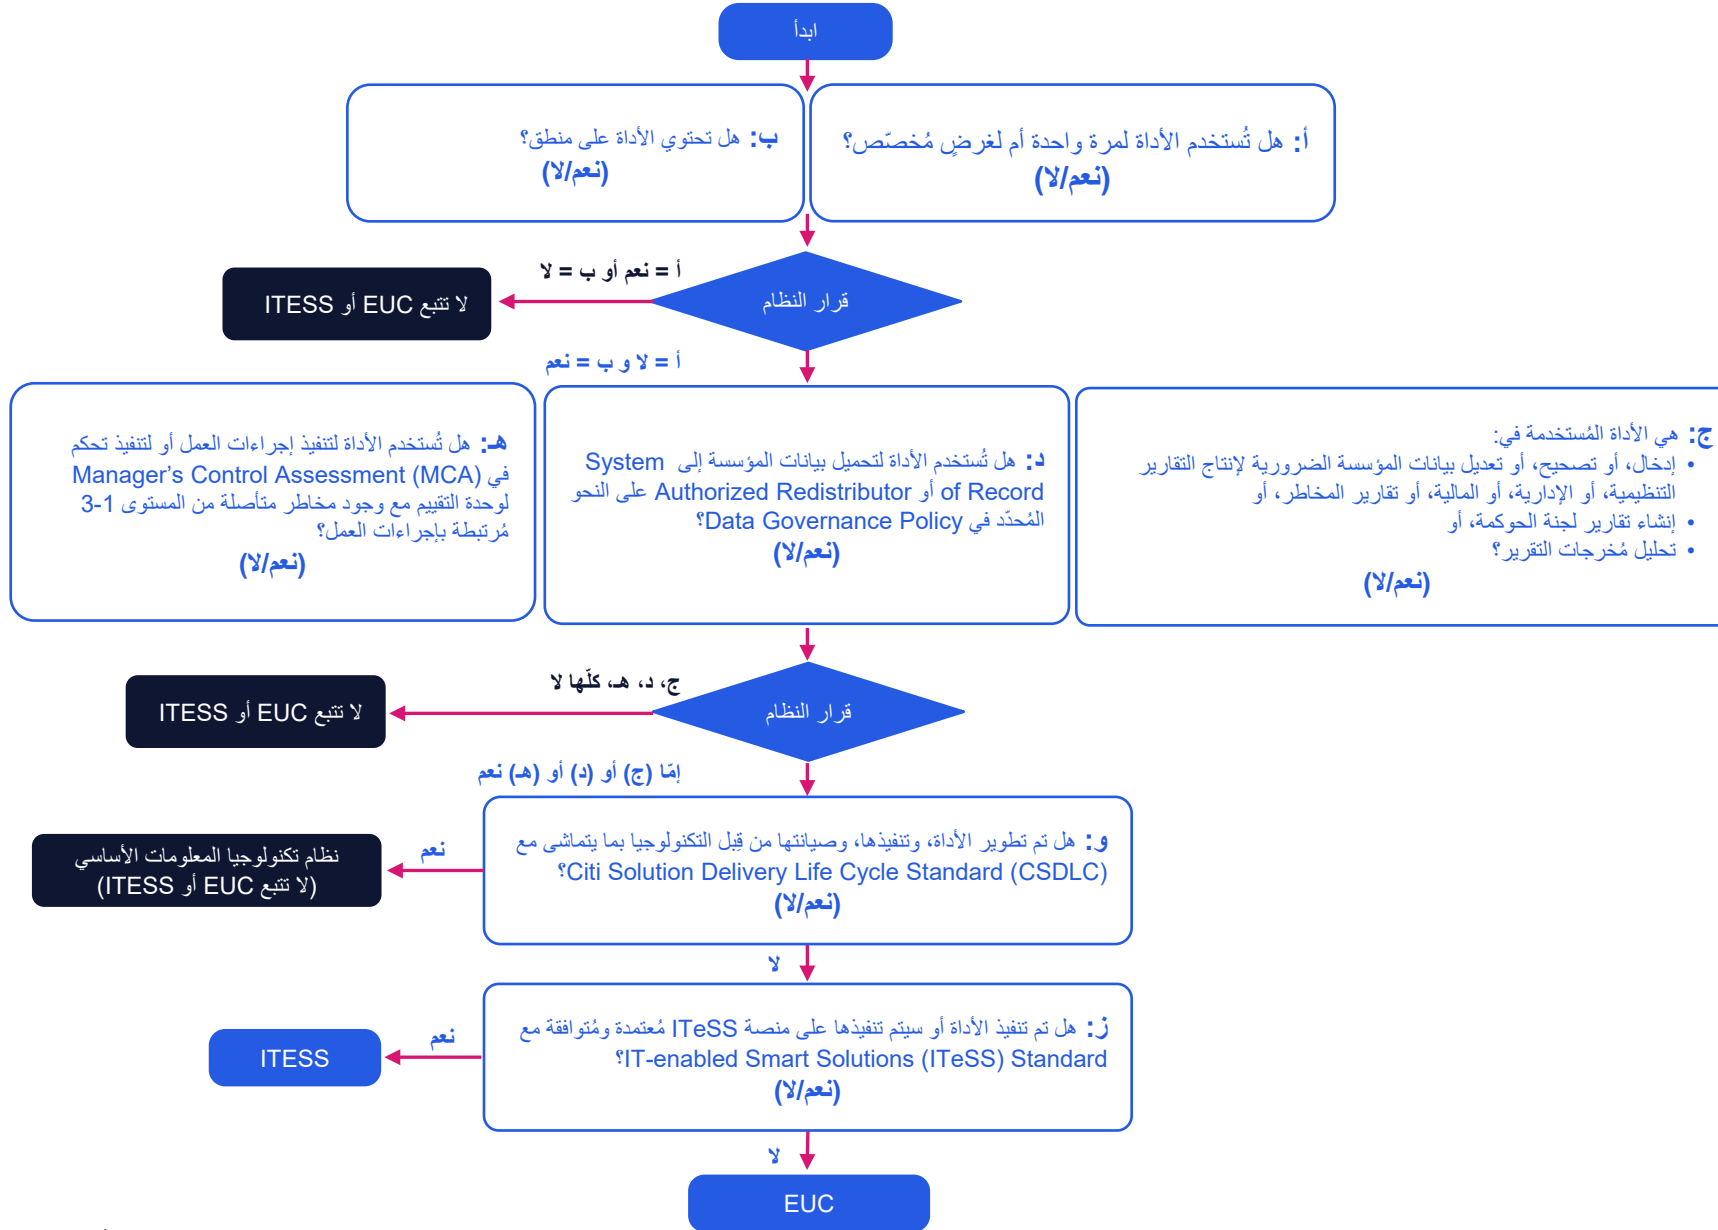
ابدأ

أ: هل تُستخدم الأداة لمرة واحدة أم لغرضٍ مُخصّص؟
(نعم/لا)

ب: هل تحتوي الأداة على منطق؟
(نعم/لا)

أ = نعم أو ب = لا

قرار النظام

لا تتبع EUC أو ITESS

أ = لا و ب = نعم

ج: هي الأداة المُستخدمة في:
• إدخال، أو تصحيح، أو تعديل بيانات المؤسسة الضرورية لإنتاج التقارير التنظيمية، أو الإدارية، أو المالية، أو تقارير المخاطر، أو
• إنشاء تقارير لجنة الحوكمة، أو
• تحليل مُخرجات التقرير؟
(نعم/لا)

د: هل تُستخدم الأداة لتحميل بيانات المؤسسة إلى System of Record أو Authorized Redistributor على النحو المُحدّد في Data Governance Policy؟
(نعم/لا)

هـ: هل تُستخدم الأداة لتنفيذ إجراءات العمل أو لتنفيذ تحكم في Manager's Control Assessment (MCA) لوحدة التقييم مع وجود مخاطر متأصلة من المستوى 1-3 مُرتبطة بإجراءات العمل؟
(نعم/لا)

ج، د، هـ، كلّها لا

قرار النظام

لا تتبع EUC أو ITESS

إمّا (ج) أو (د) أو (هـ) نعم

و: هل تم تطوير الأداة، وتنفيذها، وصيانتها من قبل التكنولوجيا بما يتماشى مع Citi Solution Delivery Life Cycle Standard (CSDLC)؟
(نعم/لا)

نعم

نظام تكنولوجيا المعلومات الأساسي (لا تتبع EUC أو ITESS)

لا

ز: هل تم تنفيذ الأداة أو سيتم تنفيذها على منصة ITeSS مُعتمدة ومُتوافقة مع IT-enabled Smart Solutions (ITeSS) Standard؟
(نعم/لا)

نعم

ITESS

لا

EUC